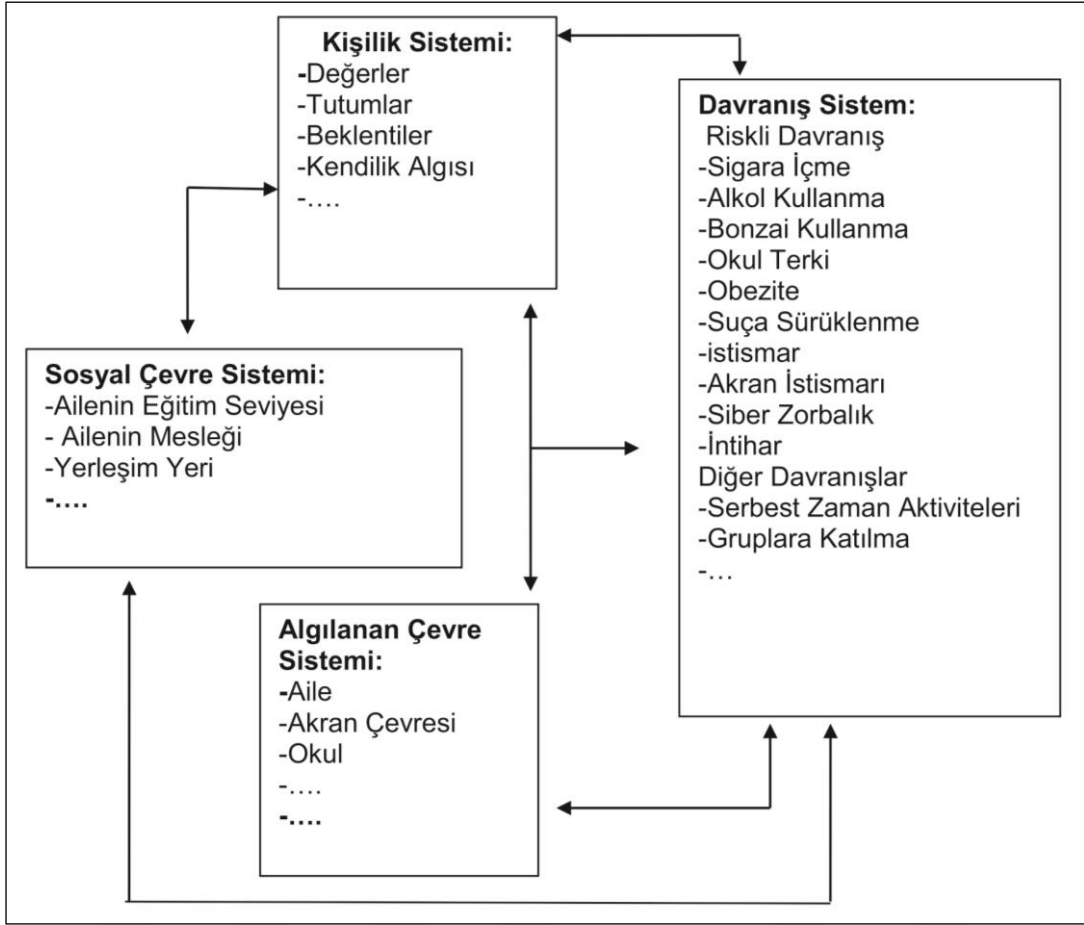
Kişilik Sistemi:
-Değerler
-Tutumlar
-Beklentiler
-Kendilik Algısı
-….

Davranış Sistem:
Riskli Davranış
-Sigara İçme
-Alkol Kullanma
-Bonzai Kullanma
-Okul Terki
-Obezite
-Suça Sürüklenme
-istismar
-Akran İstismarı
-Siber Zorbalık
-İntihar
Diğer Davranışlar
-Serbest Zaman Aktiviteleri
-Gruplara Katılma
-…

Sosyal Çevre Sistemi:
-Ailenin Eğitim Seviyesi
- Ailenin Mesleği
-Yerleşim Yeri
-….

Algılanan Çevre Sistemi:
-Aile
-Akran Çevresi
-Okul
-….
-….